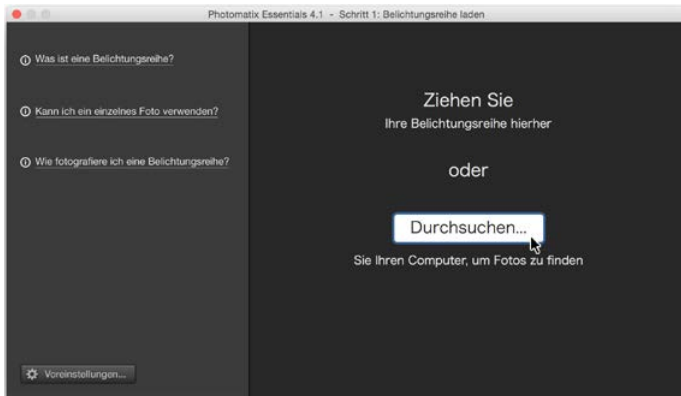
Photomatix Essentials 4.1 - Schritt 1: Belichtungsreihe laden

ⓘ Was ist eine Belichtungsreihe?

ⓘ Kann ich ein einzelnes Foto verwenden?

ⓘ Wie fotografiere ich eine Belichtungsreihe?

Voreinstellungen...

Ziehen Sie
Ihre Belichtungsreihe hierher

oder

Durchsuchen...

Sie Ihren Computer, um Fotos zu finden